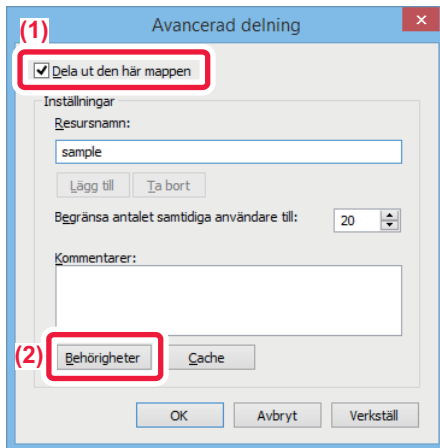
(1)

Avancerad delning

Dela ut den här mappen

Inställningar

Resursnamn:

sample

Lägg till

Ta bort

Begränsa antalet samtidiga användare till:

20

Kommentarer:

(2)

Behörigheter

Cache

OK

Avbryt

Verkställ